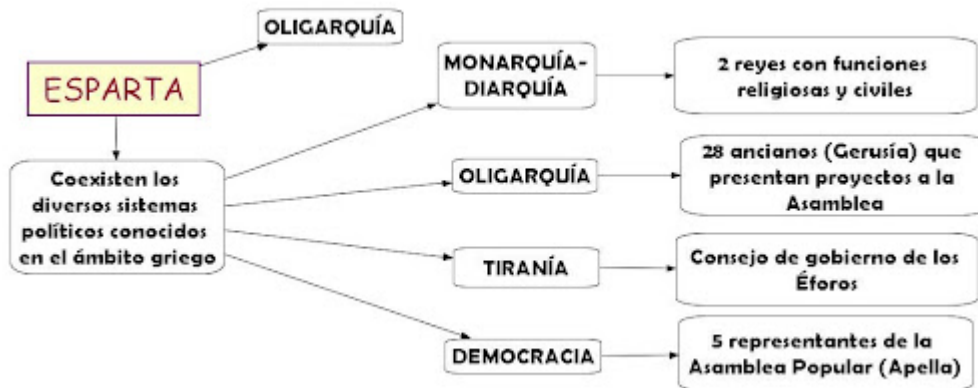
ESPARTA

OLIGARQUÍA

Coexisten los diversos sistemas políticos conocidos en el ámbito griego

MONARQUÍA-DIARQUÍA

2 reyes con funciones religiosas y civiles

OLIGARQUÍA

28 ancianos (Gerusía) que presentan proyectos a la Asamblea

TIRANÍA

Consejo de gobierno de los Éforos

DEMOCRACIA

5 representantes de la Asamblea Popular (Apella)